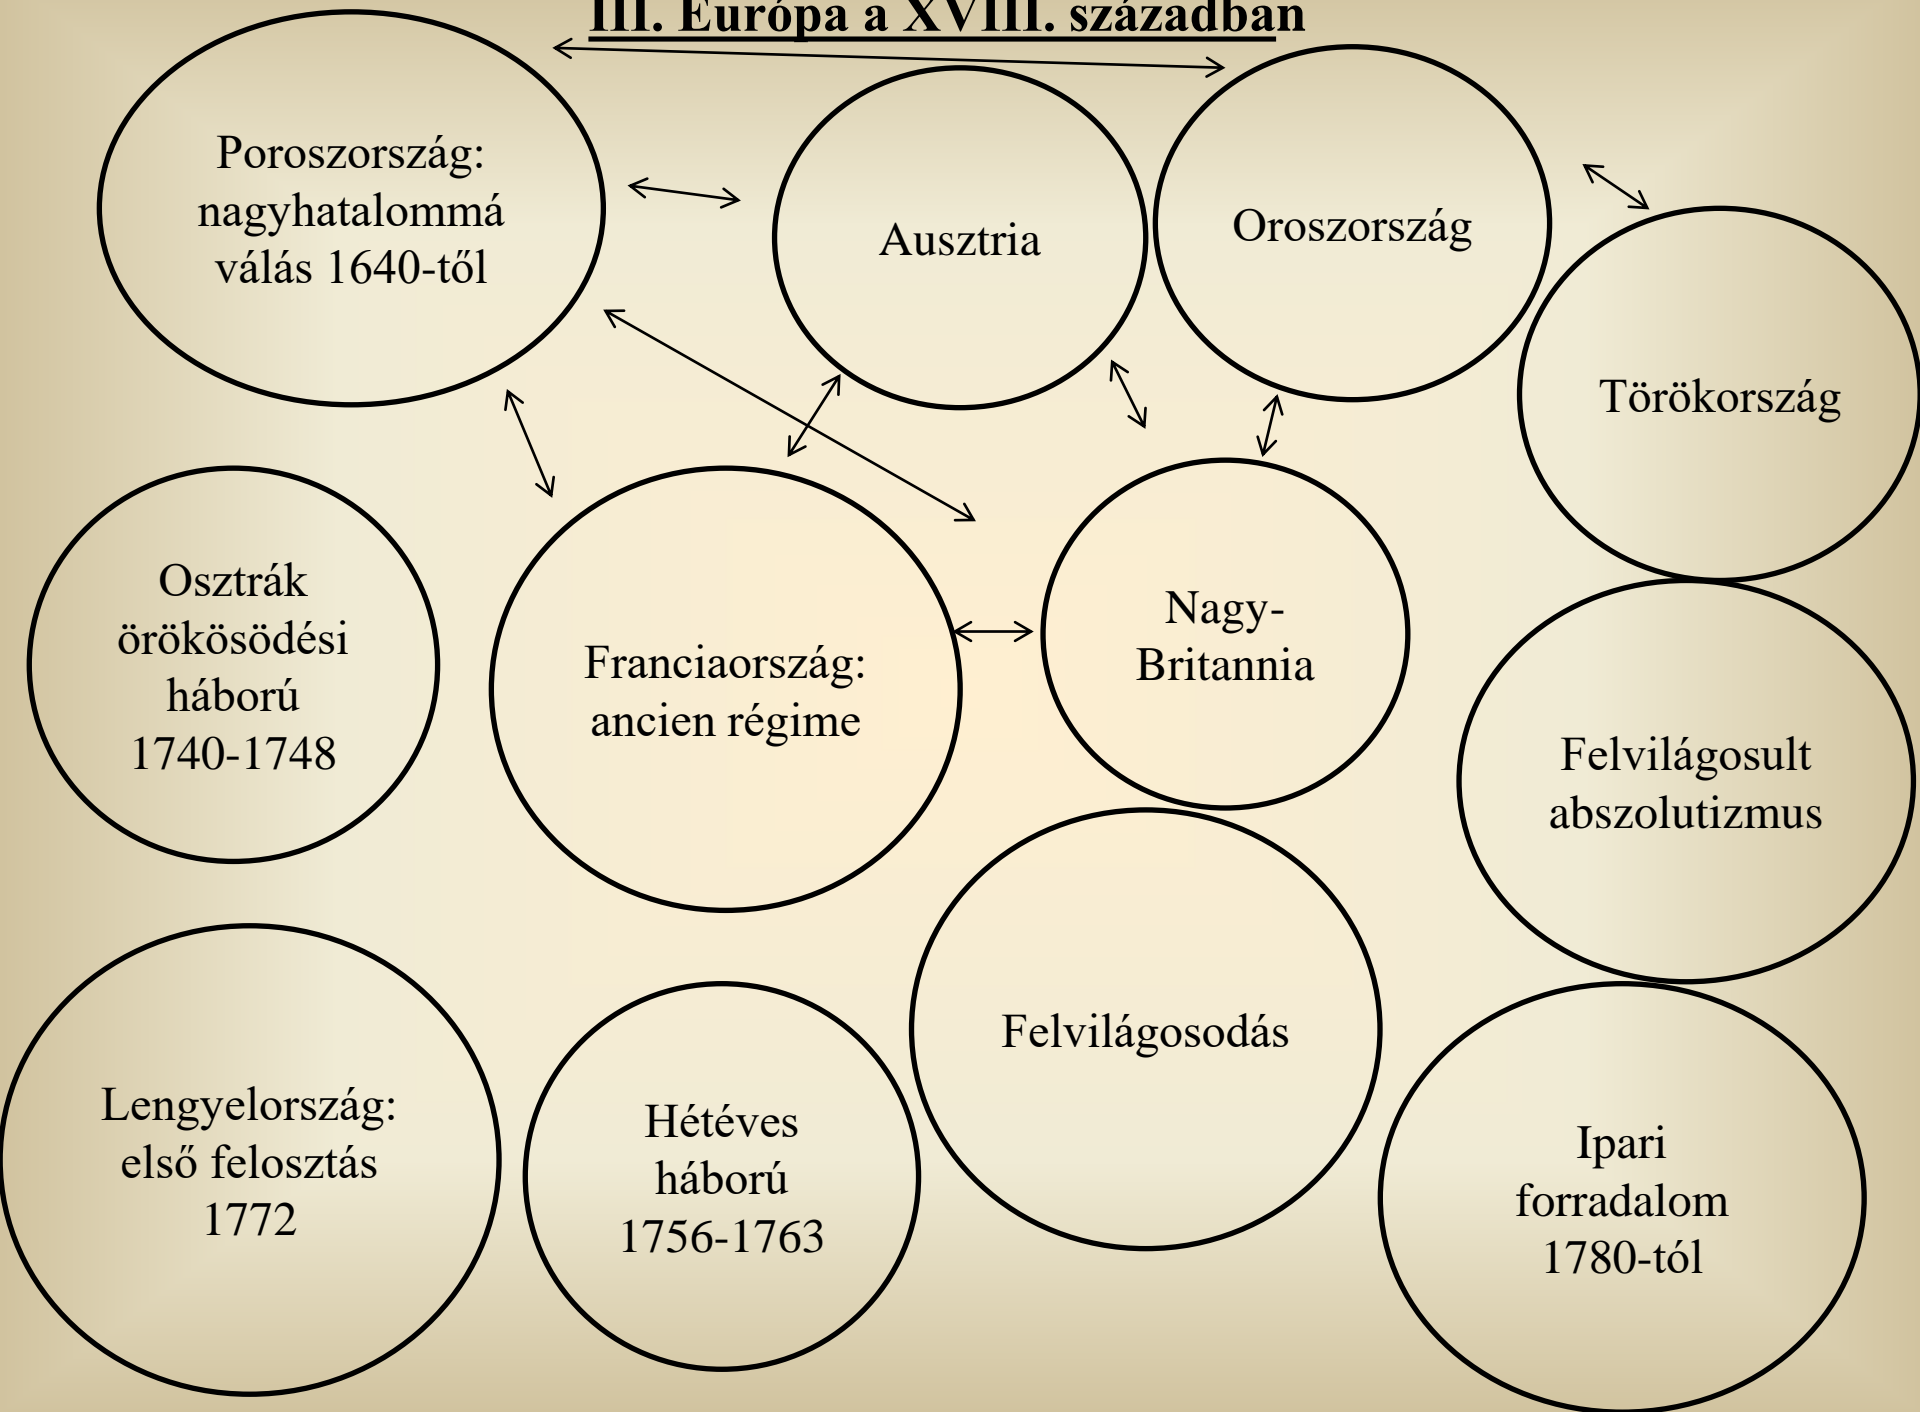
III. Európa a XVIII. században

Poroszország: nagyhatalommá válás 1640-től

Ausztria

Oroszország

Törökország

Osztrák örökösödési háború 1740-1748

Franciaország: ancien régime

Nagy-Britannia

Felvilágosult abszolutizmus

Felvilágosodás

Lengyelország: első felosztás 1772

Hétéves háború 1756-1763

Ipari forradalom 1780-tól